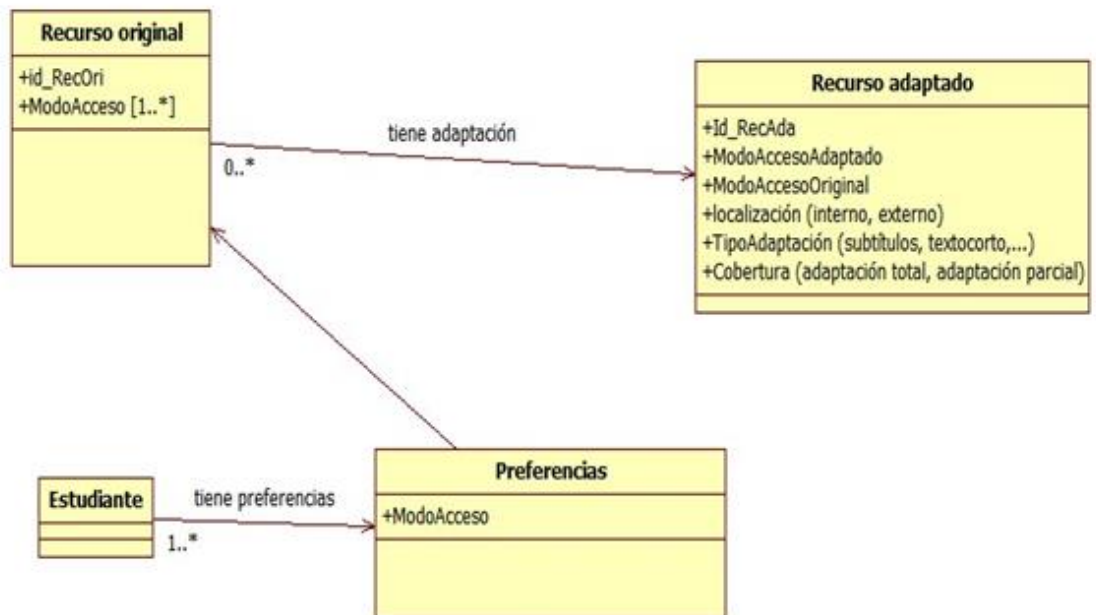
Recurso original

+id_RecOri
+ModoAcceso [1..*]

tiene adaptación

0..*

Recurso adaptado

+Id_RecAda
+ModoAccesoAdaptado
+ModoAccesoOriginal
+localización (interno, externo)
+TipoAdaptación (subtítulos, textocorto,...)
+Cobertura (adaptación total, adaptación parcial)

Estudiante

tiene preferencias

1..*

Preferencias

+ModoAcceso